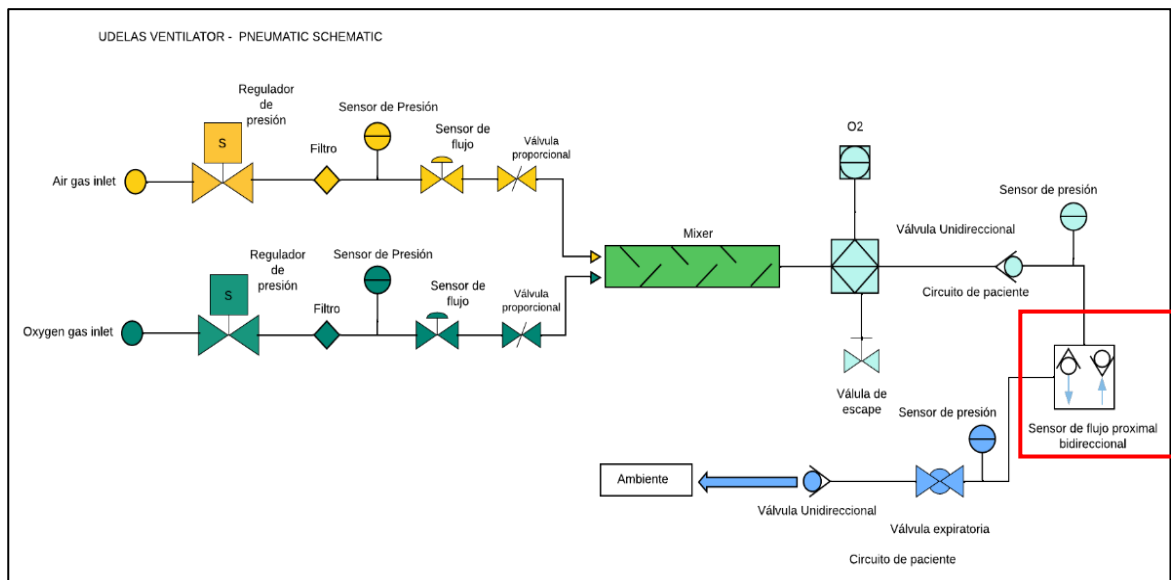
UDELAS VENTILATOR - PNEUMATIC SCHEMATIC

Regulador de presión

S

Sensor de Presión

Filtro

Sensor de flujo

Válvula proporcional

Air gas inlet

O2

Sensor de presión

Válvula Unidireccional

Mixer

Regulador de presión

Sensor de Presión

S

Filtro

Sensor de flujo

Válvula proporcional

Oxygen gas inlet

Circuito de paciente

Válula de escape

Sensor de presión

Sensor de flujo proximal bidireccional

Ambiente

Válvula Unidireccional

Válvula expiratoria

Circuito de paciente